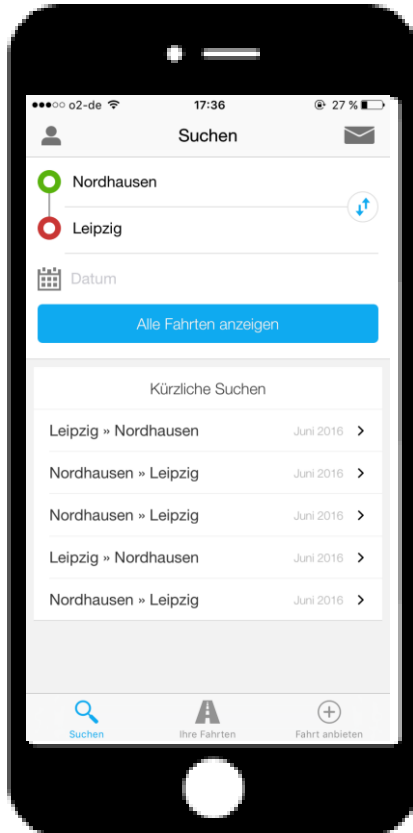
●●●○○ o2-de 17:36 27 %

Suchen

Nordhausen

Leipzig

Datum

Alle Fahrten anzeigen

Kürzliche Suchen

Leipzig » Nordhausen Juni 2016 >

Nordhausen » Leipzig Juni 2016 >

Nordhausen » Leipzig Juni 2016 >

Leipzig » Nordhausen Juni 2016 >

Nordhausen » Leipzig Juni 2016 >

Suchen Ihre Fahrten Fahrt anbieten